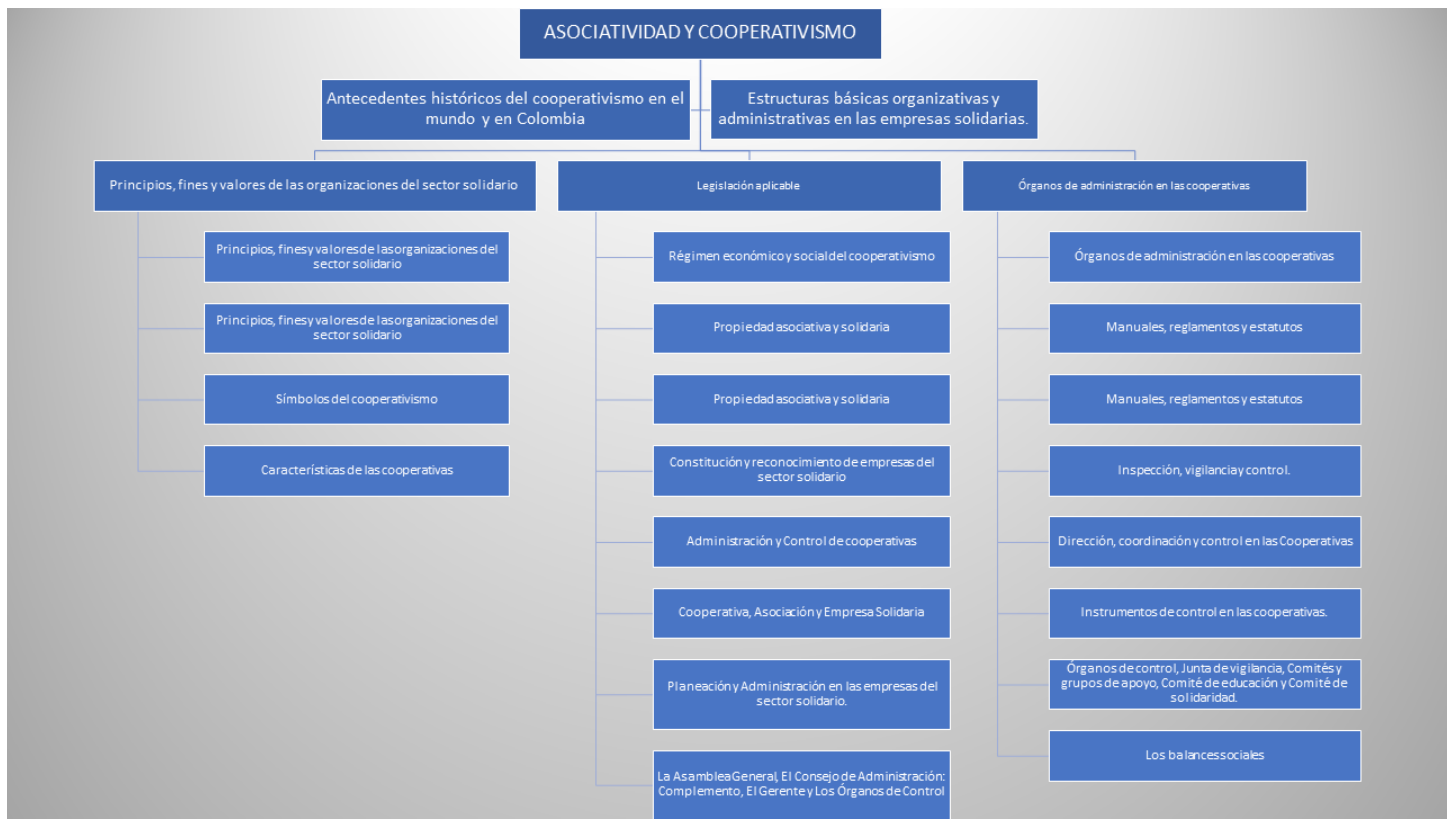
ASOCIATIVIDAD Y COOPERATIVISMO

Antecedentes históricos del cooperativismo en el mundo y en Colombia

Estructuras básicas organizativas y administrativas en las empresas solidarias.

Principios, fines y valores de las organizaciones del sector solidario

Principios, fines y valores de las organizaciones del sector solidario

Principios, fines y valores de las organizaciones del sector solidario

Símbolos del cooperativismo

Características de las cooperativas

Legislación aplicable

Régimen económico y social del cooperativismo

Propiedad asociativa y solidaria

Propiedad asociativa y solidaria

Constitución y reconocimiento de empresas del sector solidario

Administración y Control de cooperativas

Cooperativa, Asociación y Empresa Solidaria

Planeación y Administración en las empresas del sector solidario.

La Asamblea General, El Consejo de Administración: Complemento, El Gerente y Los Órganos de Control

Órganos de administración en las cooperativas

Órganos de administración en las cooperativas

Manuales, reglamentos y estatutos

Manuales, reglamentos y estatutos

Inspección, vigilancia y control.

Dirección, coordinación y control en las Cooperativas

Instrumentos de control en las cooperativas.

Órganos de control, Junta de vigilancia, Comités y grupos de apoyo, Comité de educación y Comité de solidaridad.

Los balances sociales